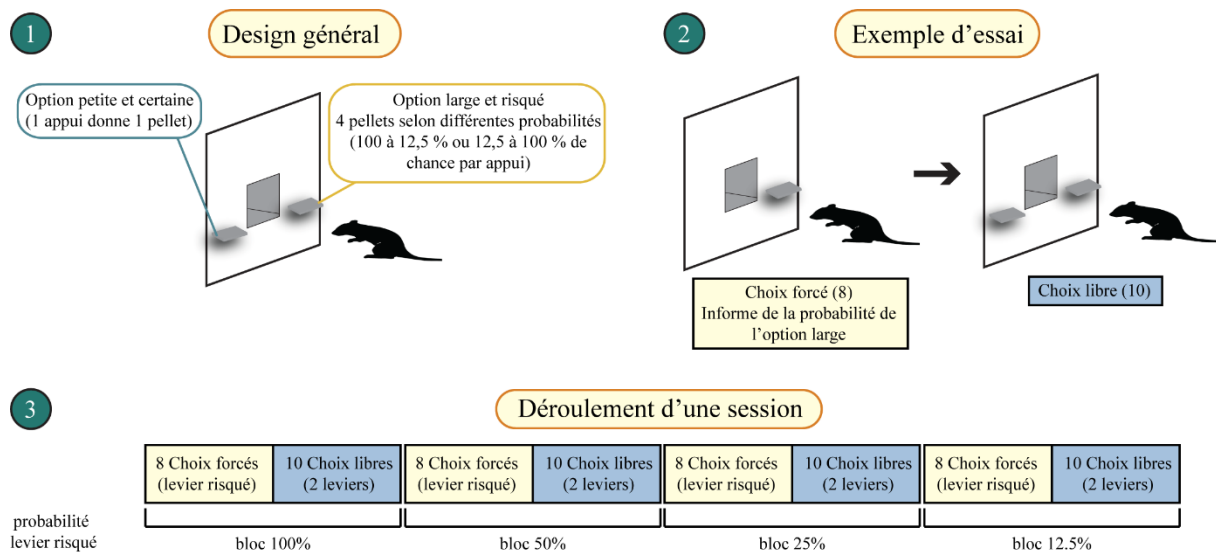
1

Design général

Option petite et certaine (1 appui donne 1 pellet)

Option large et risqué 4 pellets selon différentes probabilités (100 à 12,5 % ou 12,5 à 100 % de chance par appui)

2

Exemple d'essai

Choix forcé (8) Informe de la probabilité de l'option large

Choix libre (10)

3

Déroulement d'une session

| 8 Choix forcés (levier risqué) | 10 Choix libres (2 leviers) | 8 Choix forcés (levier risqué) | 10 Choix libres (2 leviers) | 8 Choix forcés (levier risqué) | 10 Choix libres (2 leviers) | 8 Choix forcés (levier risqué) | 10 Choix libres (2 leviers) |
|---|---|---|---|---|---|---|---|

probabilité levier risqué

bloc 100%

bloc 50%

bloc 25%

bloc 12.5%